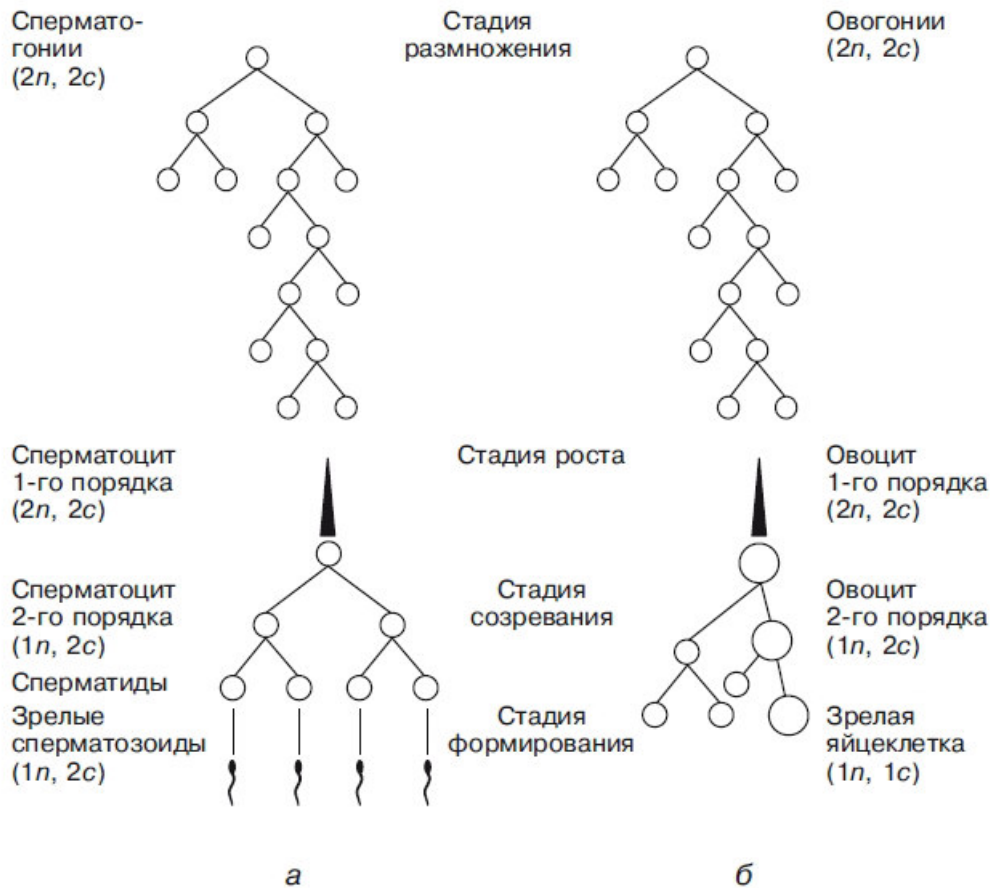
Сперматогонии ($2n$, $2c$)

Стадия размножения

Овогонии ($2n$, $2c$)

Сперматоцит 1-го порядка ($2n$, $2c$)

Стадия роста

Овоцит 1-го порядка ($2n$, $2c$)

Сперматоцит 2-го порядка ($1n$, $2c$)

Стадия созревания

Овоцит 2-го порядка ($1n$, $2c$)

Сперматиды

Зрелые сперматозоиды ($1n$, $2c$)

Стадия формирования

Зрелая яйцеклетка ($1n$, $1c$)

а

б